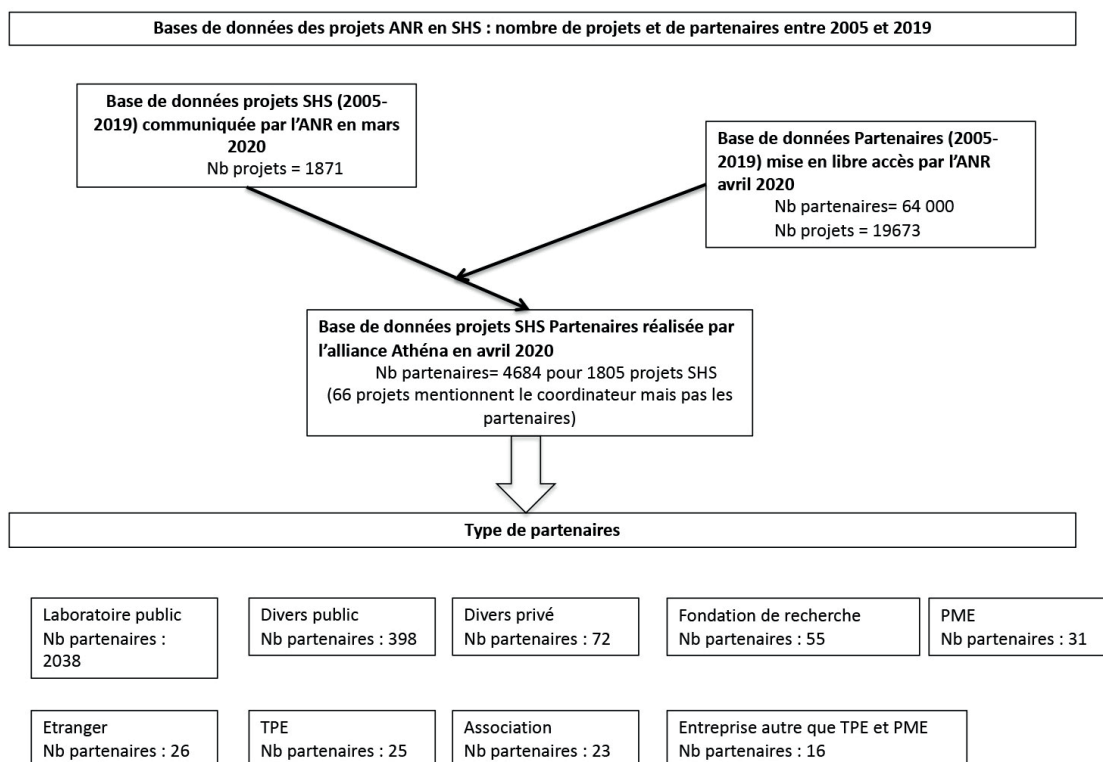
Bases de données des projets ANR en SHS : nombre de projets et de partenaires entre 2005 et 2019

Base de données projets SHS (2005-2019) communiquée par l'ANR en mars 2020
Nb projets = 1871

Base de données Partenaires (2005-2019) mise en libre accès par l'ANR avril 2020
Nb partenaires= 64 000
Nb projets = 19673

Base de données projets SHS Partenaires réalisée par l'alliance Athéna en avril 2020
Nb partenaires= 4684 pour 1805 projets SHS
(66 projets mentionnent le coordinateur mais pas les partenaires)

Type de partenaires

Laboratoire public
Nb partenaires : 2038

Divers public
Nb partenaires : 398

Divers privé
Nb partenaires : 72

Fondation de recherche
Nb partenaires : 55

PME
Nb partenaires : 31

Etranger
Nb partenaires : 26

TPE
Nb partenaires : 25

Association
Nb partenaires : 23

Entreprise autre que TPE et PME
Nb partenaires : 16